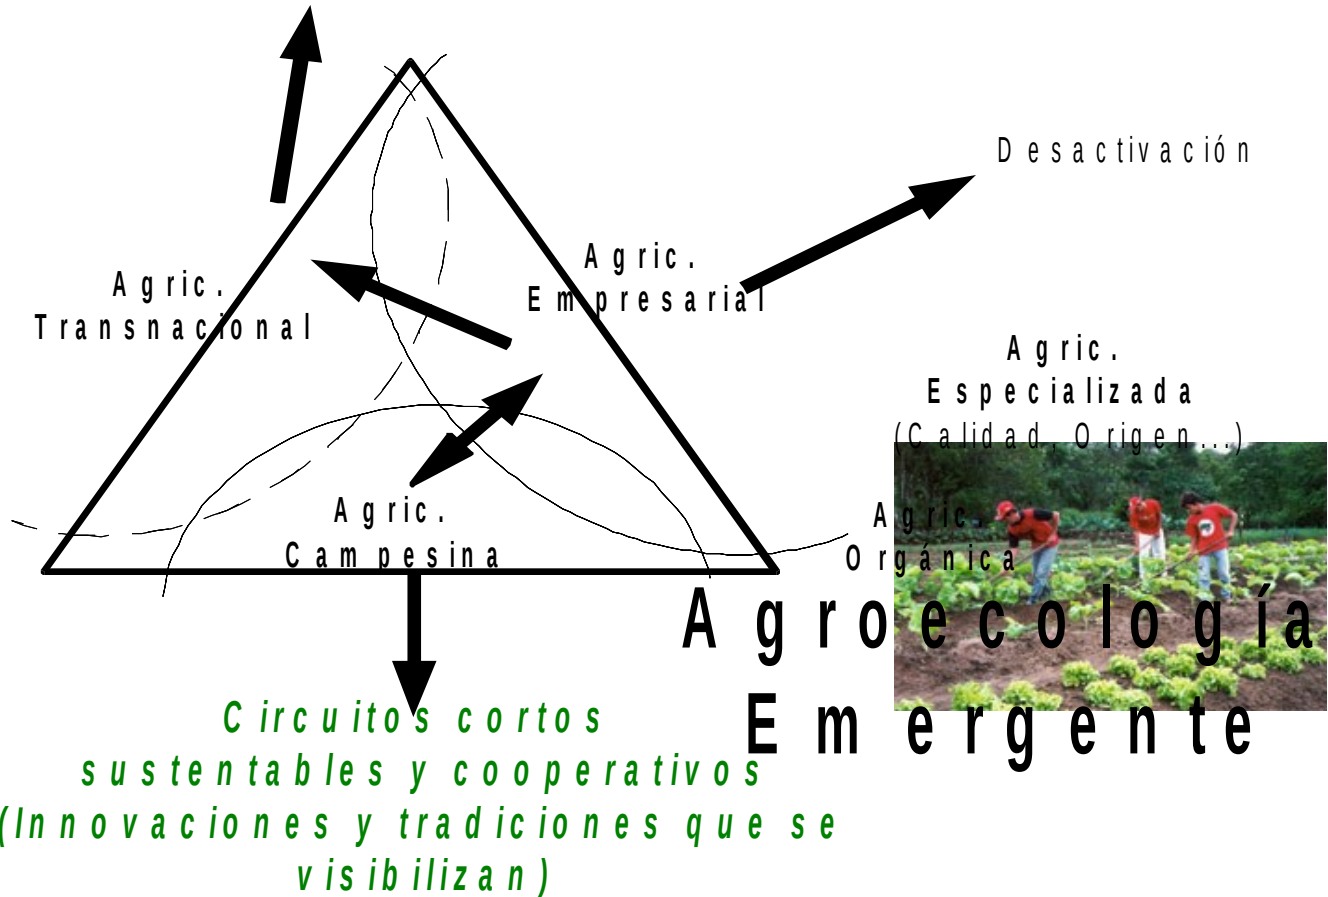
Desactivación

Agric. Empresarial

Agric. Transnacional

Agric. Especializada (Calidad, Origen...)

Agric. Campesina

Agric. Orgánica

Agroecología Emergente

Circuitos cortos sustentables y cooperativos (Innovaciones y tradiciones que se visibilizan)